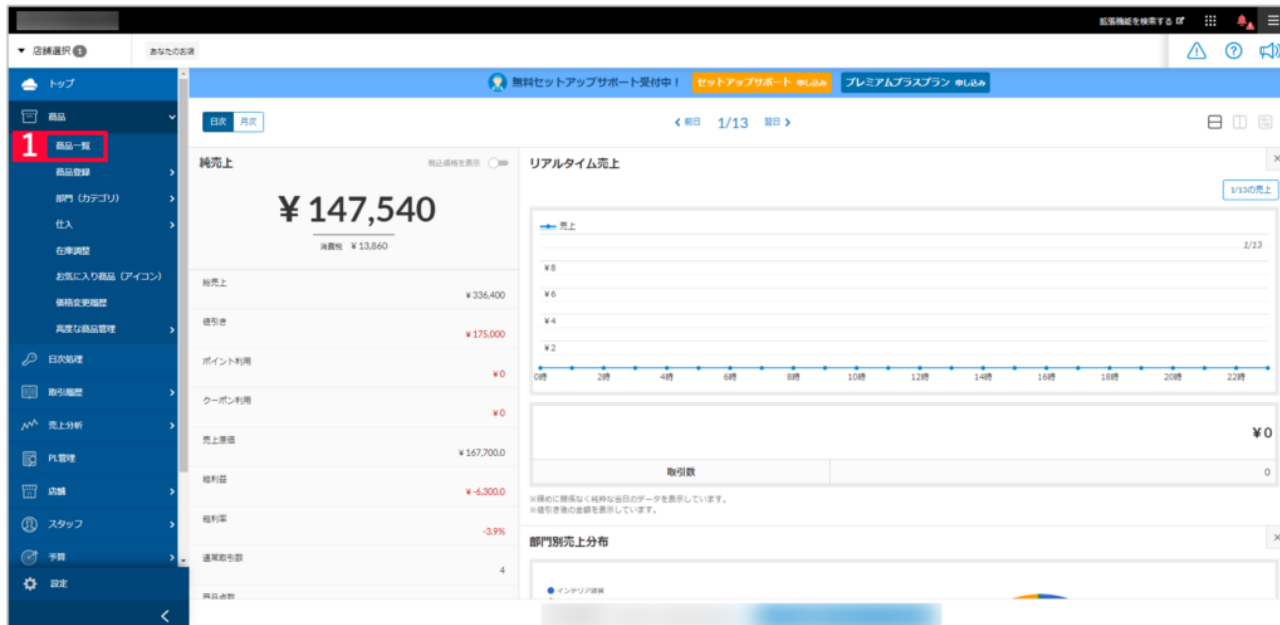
拡張機能を検索する

▼ 店舗選択 1
あなたのお店

トップ
商品
1
商品一覧
商品登録
部門（カテゴリ）
仕入
在庫調整
お気に入り商品（アイコン）
価格変更履歴
高度な商品管理
日次処理
取引履歴
売上分析
PL管理
店舗
スタッフ
予算
設定

無料セットアップサポート受付中！ セットアップサポート 申し込み プレミアムプラスプラン 申し込み

日次 月次
前日 1/13 翌日

純売上
製品価格を表示
¥ 147,540
消費税 ¥ 13,860

総売上 ¥ 336,400
値引き ¥ 175,000
ポイント利用 ¥0
クーポン利用 ¥0
売上原価 ¥ 167,700.0
粗利益 ¥ -6,300.0
粗利率 -3.9%
通常取引数 4
商品点数

リアルタイム売上
1/13の売上
売上
1/13
¥8
¥6
¥4
¥2
0時 2時 4時 6時 8時 10時 12時 14時 16時 18時 20時 22時

¥0

| 取引数 | 0 |
|---|---|

※締めに関係なく純粋な当日のデータを表示しています。
※値引き後の金額を表示しています。

部門別売上分布
インテリア雑貨